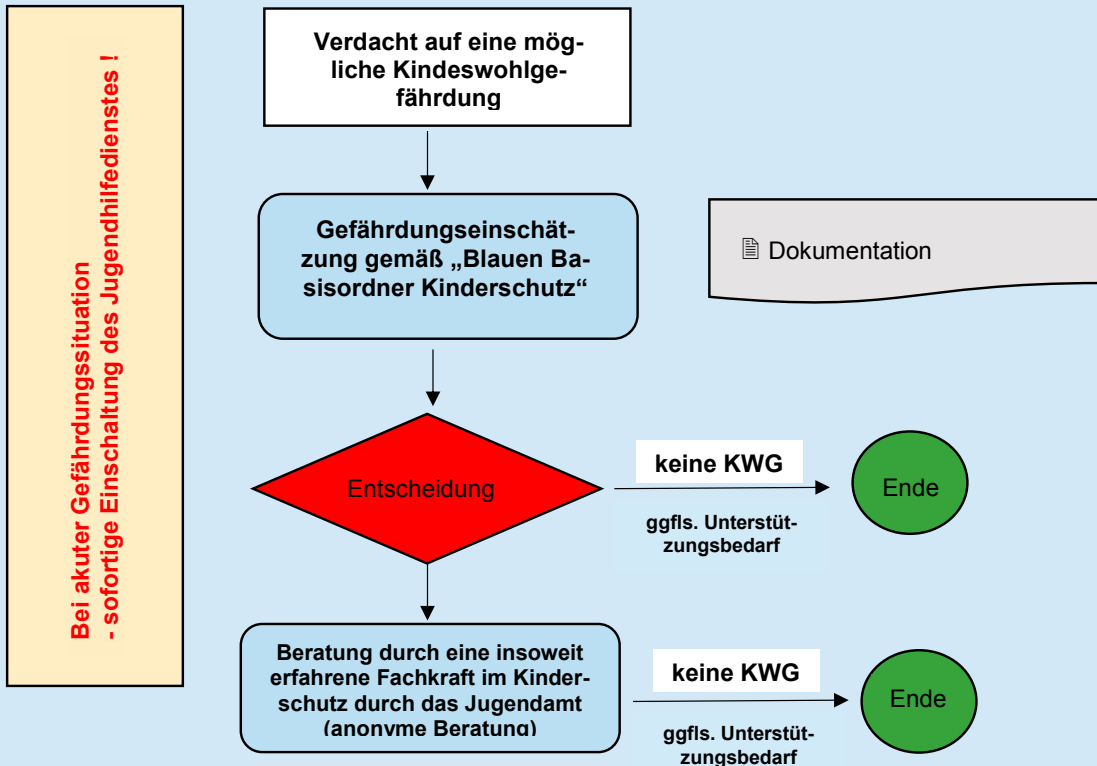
Bei akuter Gefährdungssituation
- sofortige Einschaltung des Jugendhilfedienstes !

Verdacht auf eine mögliche Kindeswohlgefährdung

Gefährdungseinschätzung gemäß „Blauen Basisordner Kinderschutz“

Dokumentation

Entscheidung

keine KWG

ggfls. Unterstützungsbedarf

Ende

Beratung durch eine insoweit erfahrene Fachkraft im Kinderschutz durch das Jugendamt (anonyme Beratung)

keine KWG

ggfls. Unterstützungsbedarf

Ende